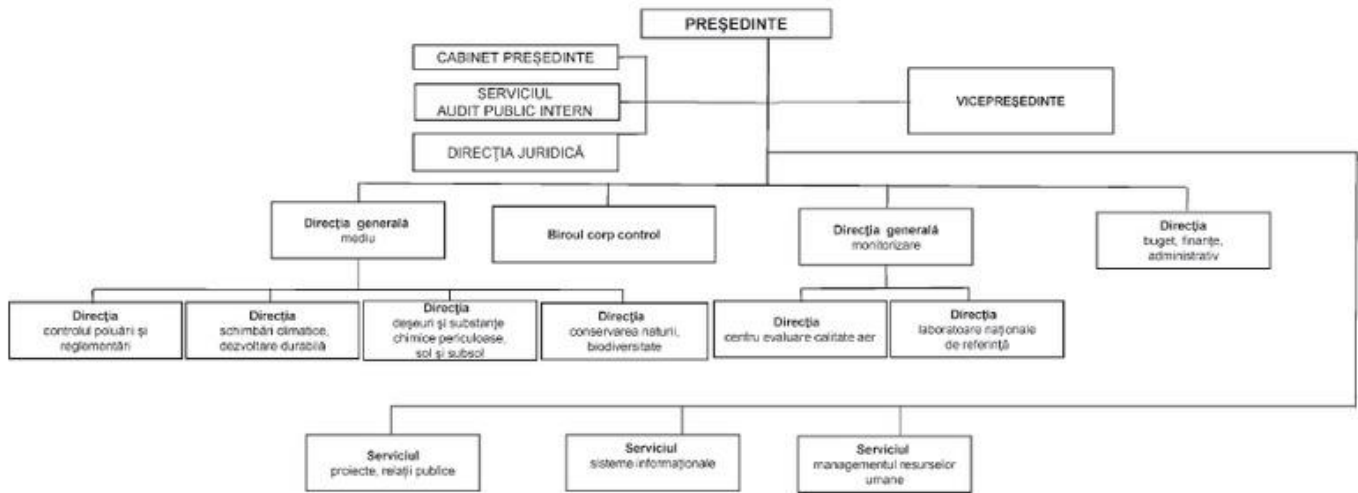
PREŞEDINTE

CABINET PREŞEDINTE

SERVICIUL AUDIT PUBLIC INTERN

DIRECŢIA JURIDICĂ

VICEPREŞEDINTE

Direcţia generală mediu

Biroul corp control

Direcţia generală monitorizare

Direcţia buget, finanţe, administrativ

Direcţia controlul poluării şi reglementări

Direcţia schimbări climatice, dezvoltare durabilă

Direcţia deşeuri şi substanţe chimice periculoase, sol şi subsol

Direcţia conservarea naturii, biodiversitate

Direcţia centru evaluare calitate aer

Direcţia laboratoare naţionale de referinţă

Serviciul proiecte, relaţii publice

Serviciul sisteme informaţionale

Serviciul managementul resurselor umane